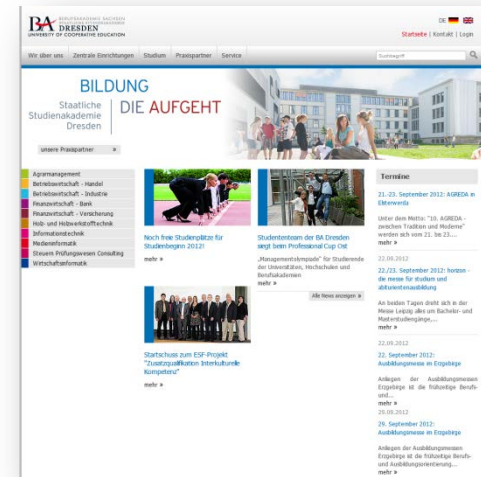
BA BERUFSAKADEMIE SACHSEN STAATLICHE STUDIENAKADEMIE DRESDEN UNIVERSITY OF COOPERATIVE EDUCATION

DE

Startseite | Kontakt | Login

Wir über uns | Zentrale Einrichtungen | Studium | Praxispartner | Service

Suchbegriff

BILDUNG DIE AUFGEHT

Staatliche Studienakademie Dresden

unsere Praxispartner »

Agrarmanagement
Betriebswirtschaft - Handel
Betriebswirtschaft - Industrie
Finanzwirtschaft - Bank
Finanzwirtschaft - Versicherung
Holz- und Holzwerkstofftechnik
Informationstechnik
Medieninformatik
Steuern Prüfungswesen Consulting
Wirtschaftsinformatik

Noch freie Studienplätze für Studienbeginn 2012!

mehr »

Studententeam der BA Dresden siegt beim Professional Cup Ost

„Managementolympiade" für Studierende der Universitäten, Hochschulen und Berufsakademien

mehr »

Alle News anzeigen »

Startschuss zum ESF-Projekt "Zusatzqualifikation Interkulturelle Kompetenz"

mehr »

Termine

21.-23. September 2012: AGREDA in Elsterwerda

Unter dem Motto: "10. AGREDA - zwischen Tradition und Moderne" werden sich vom 21. bis 23.....
mehr »

20.09.2012

22./23. September 2012: horizon - die messe für studium und abiturientenausbildung

An beiden Tagen dreht sich in der Messe Leipzig alles um Bachelor- und Masterstudiengänge,...
mehr »

22. September 2012: Ausbildungsmesse im Erzgebirge

Anlagen der Ausbildungsmessen Erzgebirge ist die frühzeitige Berufs- und...
mehr »

29.09.2012

29. September 2012: Ausbildungsmesse im Erzgebirge

Anlagen der Ausbildungsmessen Erzgebirge ist die frühzeitige Berufs- und Ausbildungsorientierung...
mehr »